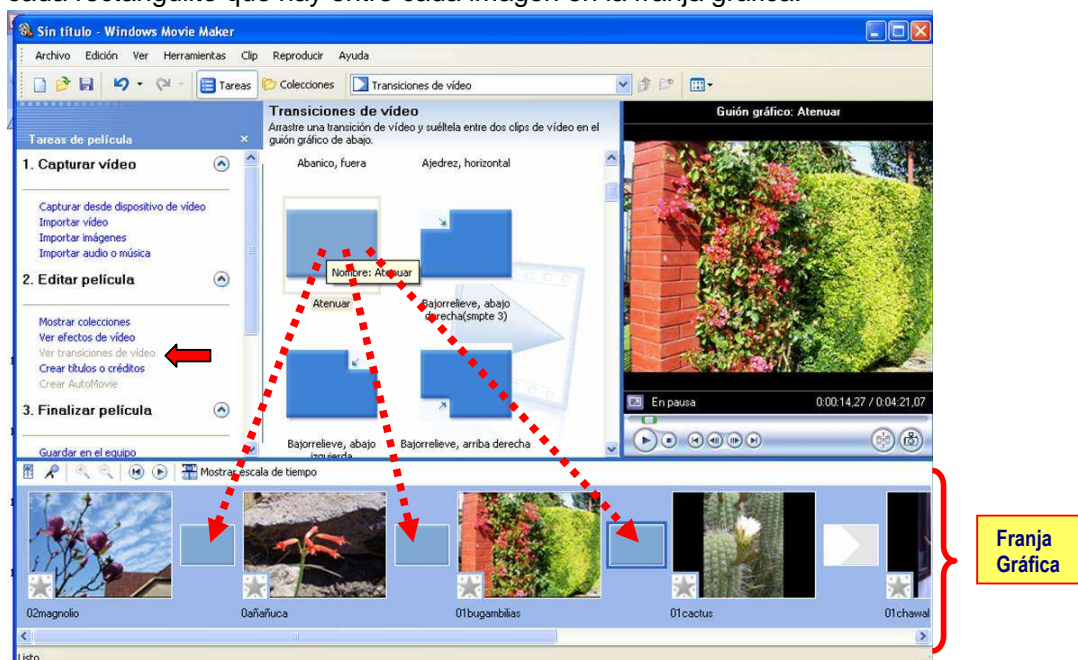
cada rectangulito que hay entre cada imagen en la franja gráfica.

Sin título - Windows Movie Maker

Archivo Edición Ver Herramientas Clip Reproducir Ayuda

Tareas Colecciones Transiciones de vídeo

Tareas de película

1. Capturar vídeo

Capturar desde dispositivo de vídeo
Importar vídeo
Importar imágenes
Importar audio o música

2. Editar película

Mostrar colecciones
Ver efectos de vídeo
Ver transiciones de vídeo
Crear títulos o créditos
Crear AutoMovie

3. Finalizar película

Guardar en el equipo

Transiciones de vídeo
Arrastre una transición de vídeo y suéltela entre dos clips de vídeo en el guión gráfico de abajo.

Abanico, fuera
Ajedrez, horizontal
Nombre: Atenuar
Atenuar
Bajorrelieve, abajo derecha(smpte 3)
Bajorrelieve, abajo izquierda
Bajorrelieve, arriba derecha

Guión gráfico: Atenuar

En pausa
0:00:14,27 / 0:04:21,07

Mostrar escala de tiempo

02magnolio
0añañuca
01bugambilias
01cactus
01chawal

Listo

Franja Gráfica